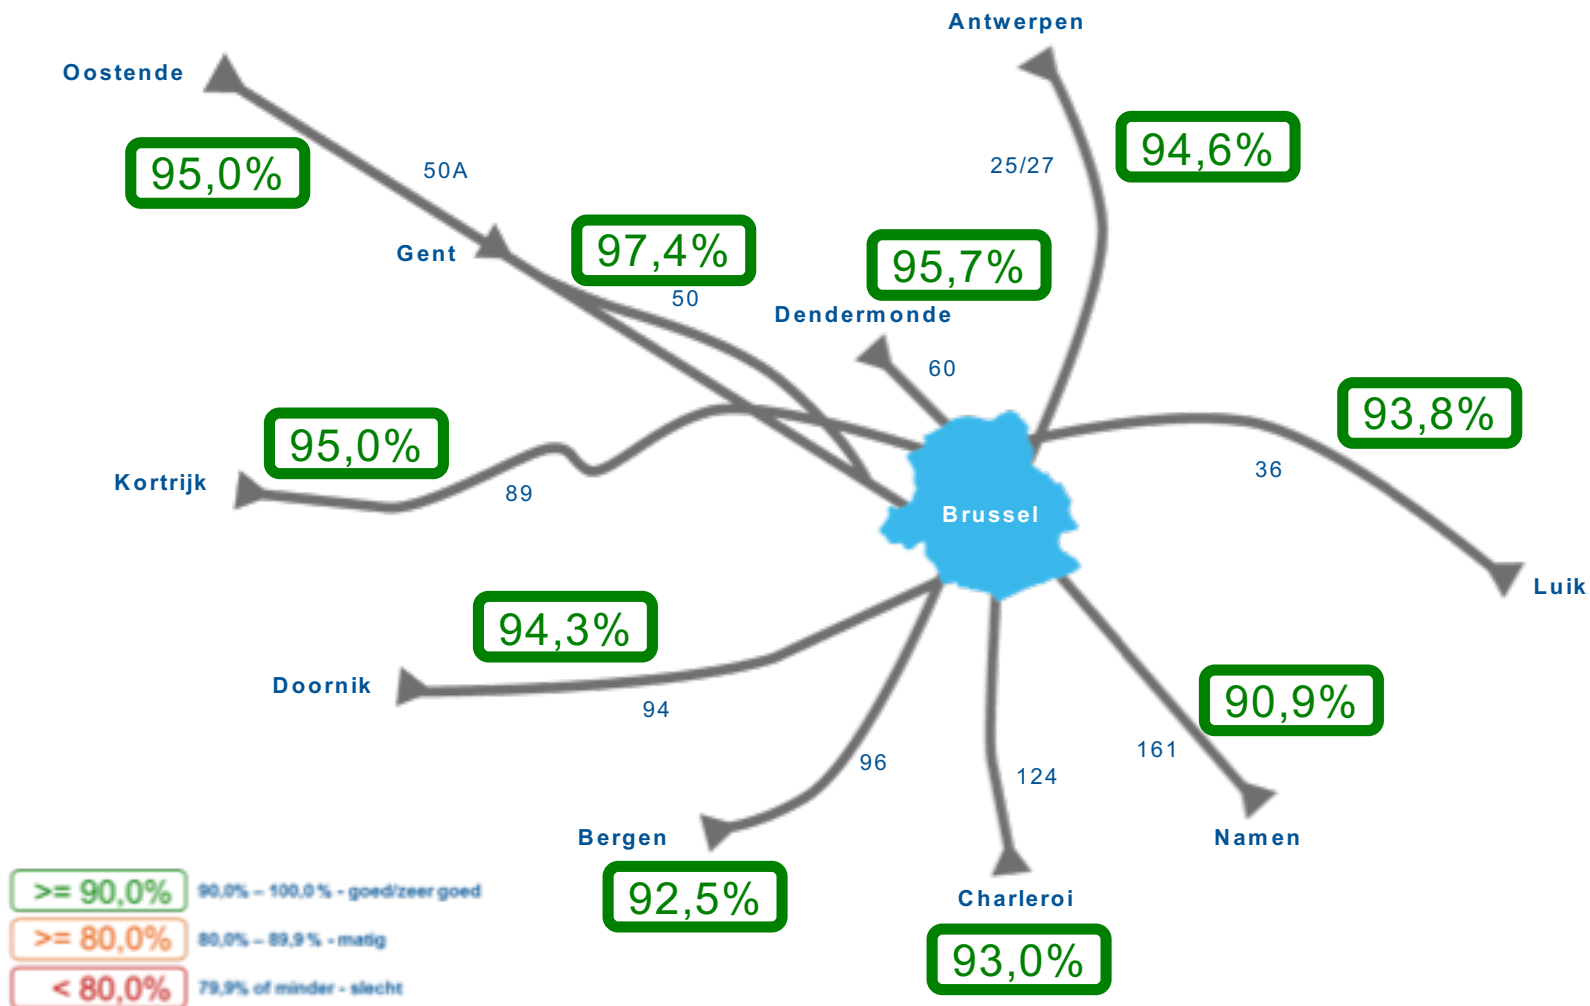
Antwerpen

Oostende

95,0%

50A

25/27

94,6%

Gent

97,4%

95,7%

50

Dendermonde

60

93,8%

95,0%

36

Kortrijk

89

Brussel

Luik

94,3%

Doornik

94

90,9%

96

161

124

Bergen

Namen

>= 90,0% 90,0% – 100,0 % - goed/zeer goed

92,5%

Charleroi

>= 80,0% 80,0% – 89,9 % - matig

93,0%

< 80,0% 79,9% of minder - slecht